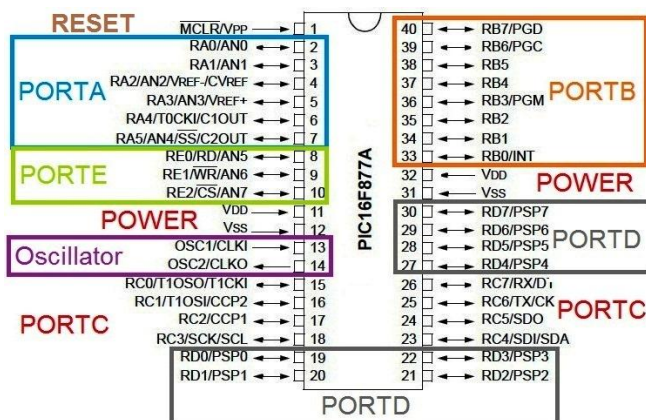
RESET
$\overline{MCLR}$/VPP 1
PORTA
RA0/AN0 2
RA1/AN1 3
RA2/AN2/VREF-/CVREF 4
RA3/AN3/VREF+ 5
RA4/T0CKI/C1OUT 6
RA5/AN4/$\overline{SS}$/C2OUT 7
PORTE
RE0/$\overline{RD}$/AN5 8
RE1/$\overline{WR}$/AN6 9
RE2/$\overline{CS}$/AN7 10
POWER
VDD 11
VSS 12
Oscillator
OSC1/CLKI 13
OSC2/CLKO 14
PORTC
RC0/T1OSO/T1CKI 15
RC1/T1OSI/CCP2 16
RC2/CCP1 17
RC3/SCK/SCL 18
RD0/PSP0 19
RD1/PSP1 20
PORTD

PIC16F877A

40 RB7/PGD
39 RB6/PGC
38 RB5
37 RB4
36 RB3/PGM
35 RB2
34 RB1
33 RB0/INT
PORTB
32 VDD
31 VSS
POWER
30 RD7/PSP7
29 RD6/PSP6
28 RD5/PSP5
27 RD4/PSP4
PORTD
26 RC7/RX/DT
25 RC6/TX/CK
24 RC5/SDO
23 RC4/SDI/SDA
PORTC
22 RD3/PSP3
21 RD2/PSP2